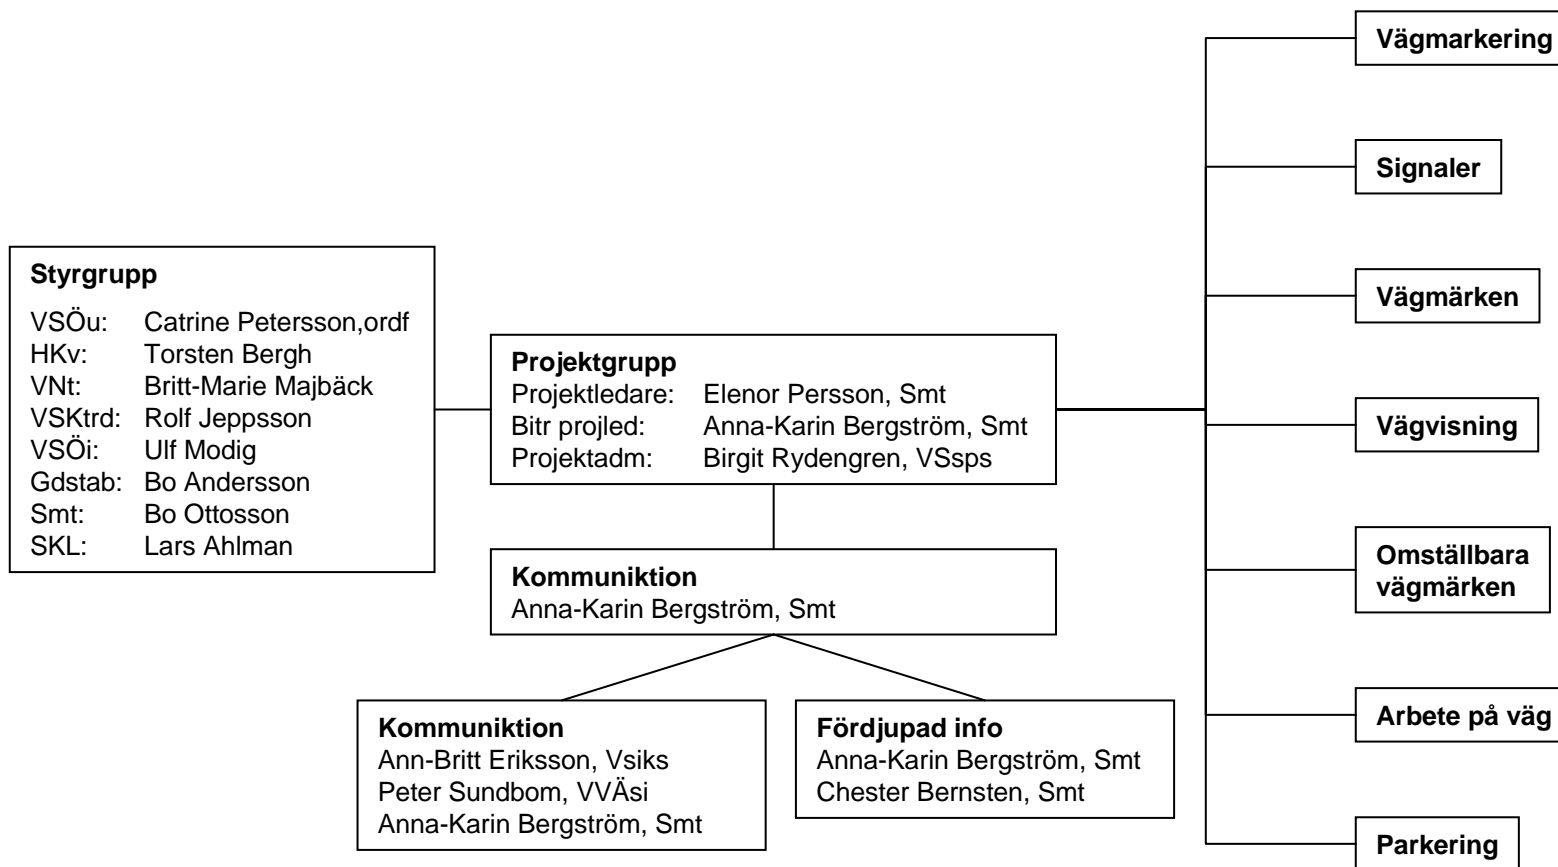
**Styrgrupp**
VSÖu: Catrine Petersson,ordf
HKv: Torsten Bergh
VNt: Britt-Marie Majbäck
VSKtrd: Rolf Jeppsson
VSÖi: Ulf Modig
Gdstab: Bo Andersson
Smt: Bo Ottosson
SKL: Lars Ahlman

**Projektgrupp**
Projektledare: Elenor Persson, Smt
Bitr projled: Anna-Karin Bergström, Smt
Projektadm: Birgit Rydengren, VSsps

**Kommuniktion**
Anna-Karin Bergström, Smt

**Kommuniktion**
Ann-Britt Eriksson, Vsiks
Peter Sundbom, VVÄsi
Anna-Karin Bergström, Smt

**Fördjupad info**
Anna-Karin Bergström, Smt
Chester Bernsten, Smt

**Vägmarkering**

**Signaler**

**Vägmärken**

**Vägvisning**

**Omställbara vägmärken**

**Arbete på väg**

**Parkering**